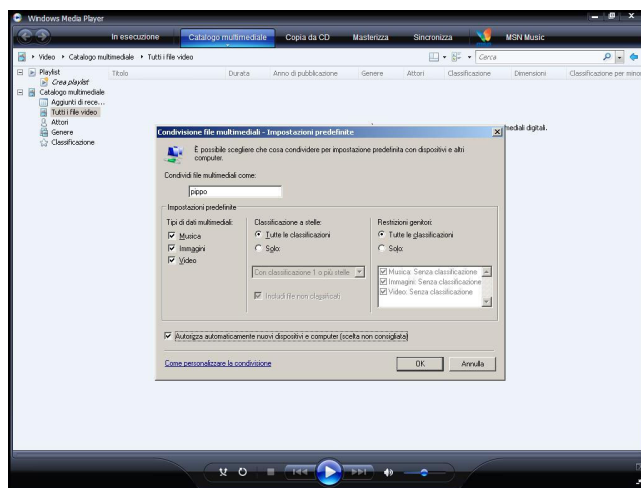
Windows Media Player

In esecuzione | Catalogo multimediale | Copia da CD | Masterizza | Sincronizza | MSN Music

Video ▸ Catalogo multimediale ▸ Tutti i file video

Cerca

Playlist
Crea playlist
Catalogo multimediale
Aggiunti di rece...
Tutti i file video
Attori
Genere
Classificazione

| Titolo | Durata | Anno di pubblicazione | Genere | Attori | Classificazione | Dimensioni | Classificazione per minori |
|---|---|---|---|---|---|---|---|

nedia digitali.

Condivisione file multimediali - Impostazioni predefinite

È possibile scegliere che cosa condividere per impostazione predefinita con dispositivi e altri computer.

Condividi file multimediali come:

pippo

Impostazioni predefinite

Tipi di dati multimediali:
Musica
Immagini
Video

Classificazione a stelle:
Tutte le classificazioni
Solo:
Con classificazione 1 o più stelle
Includi file non classificati

Restrizioni genitori:
Tutte le classificazioni
Solo:
Musica: Senza classificazione
Immagini: Senza classificazione
Video: Senza classificazione

Autorizza automaticamente nuovi dispositivi e computer (scelta non consigliata)

Come personalizzare la condivisione

OK | Annulla